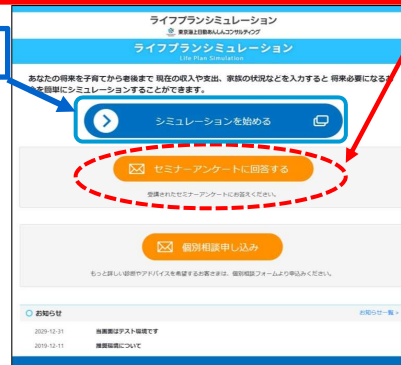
ライフプランシミュレーション
東京海上日動あんしんコンサルティング

ライフプランシミュレーション
Life Plan Simulation

あなたの将来を子育てから老後まで 現在の収入や支出、家族の状況などを入力すると 将来必要になる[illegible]を簡単にシミュレーションすることができます。

シミュレーションを始める

セミナーアンケートに回答する
受講されたセミナーアンケートにお答えください。

個別相談申し込み
もっと詳しい診断やアドバイスを希望するお客さまは、個別相談フォームより申込みください。

お知らせ
お知らせ一覧 >

2029-12-31 当画面はテスト環境です
2019-12-11 推奨環境について